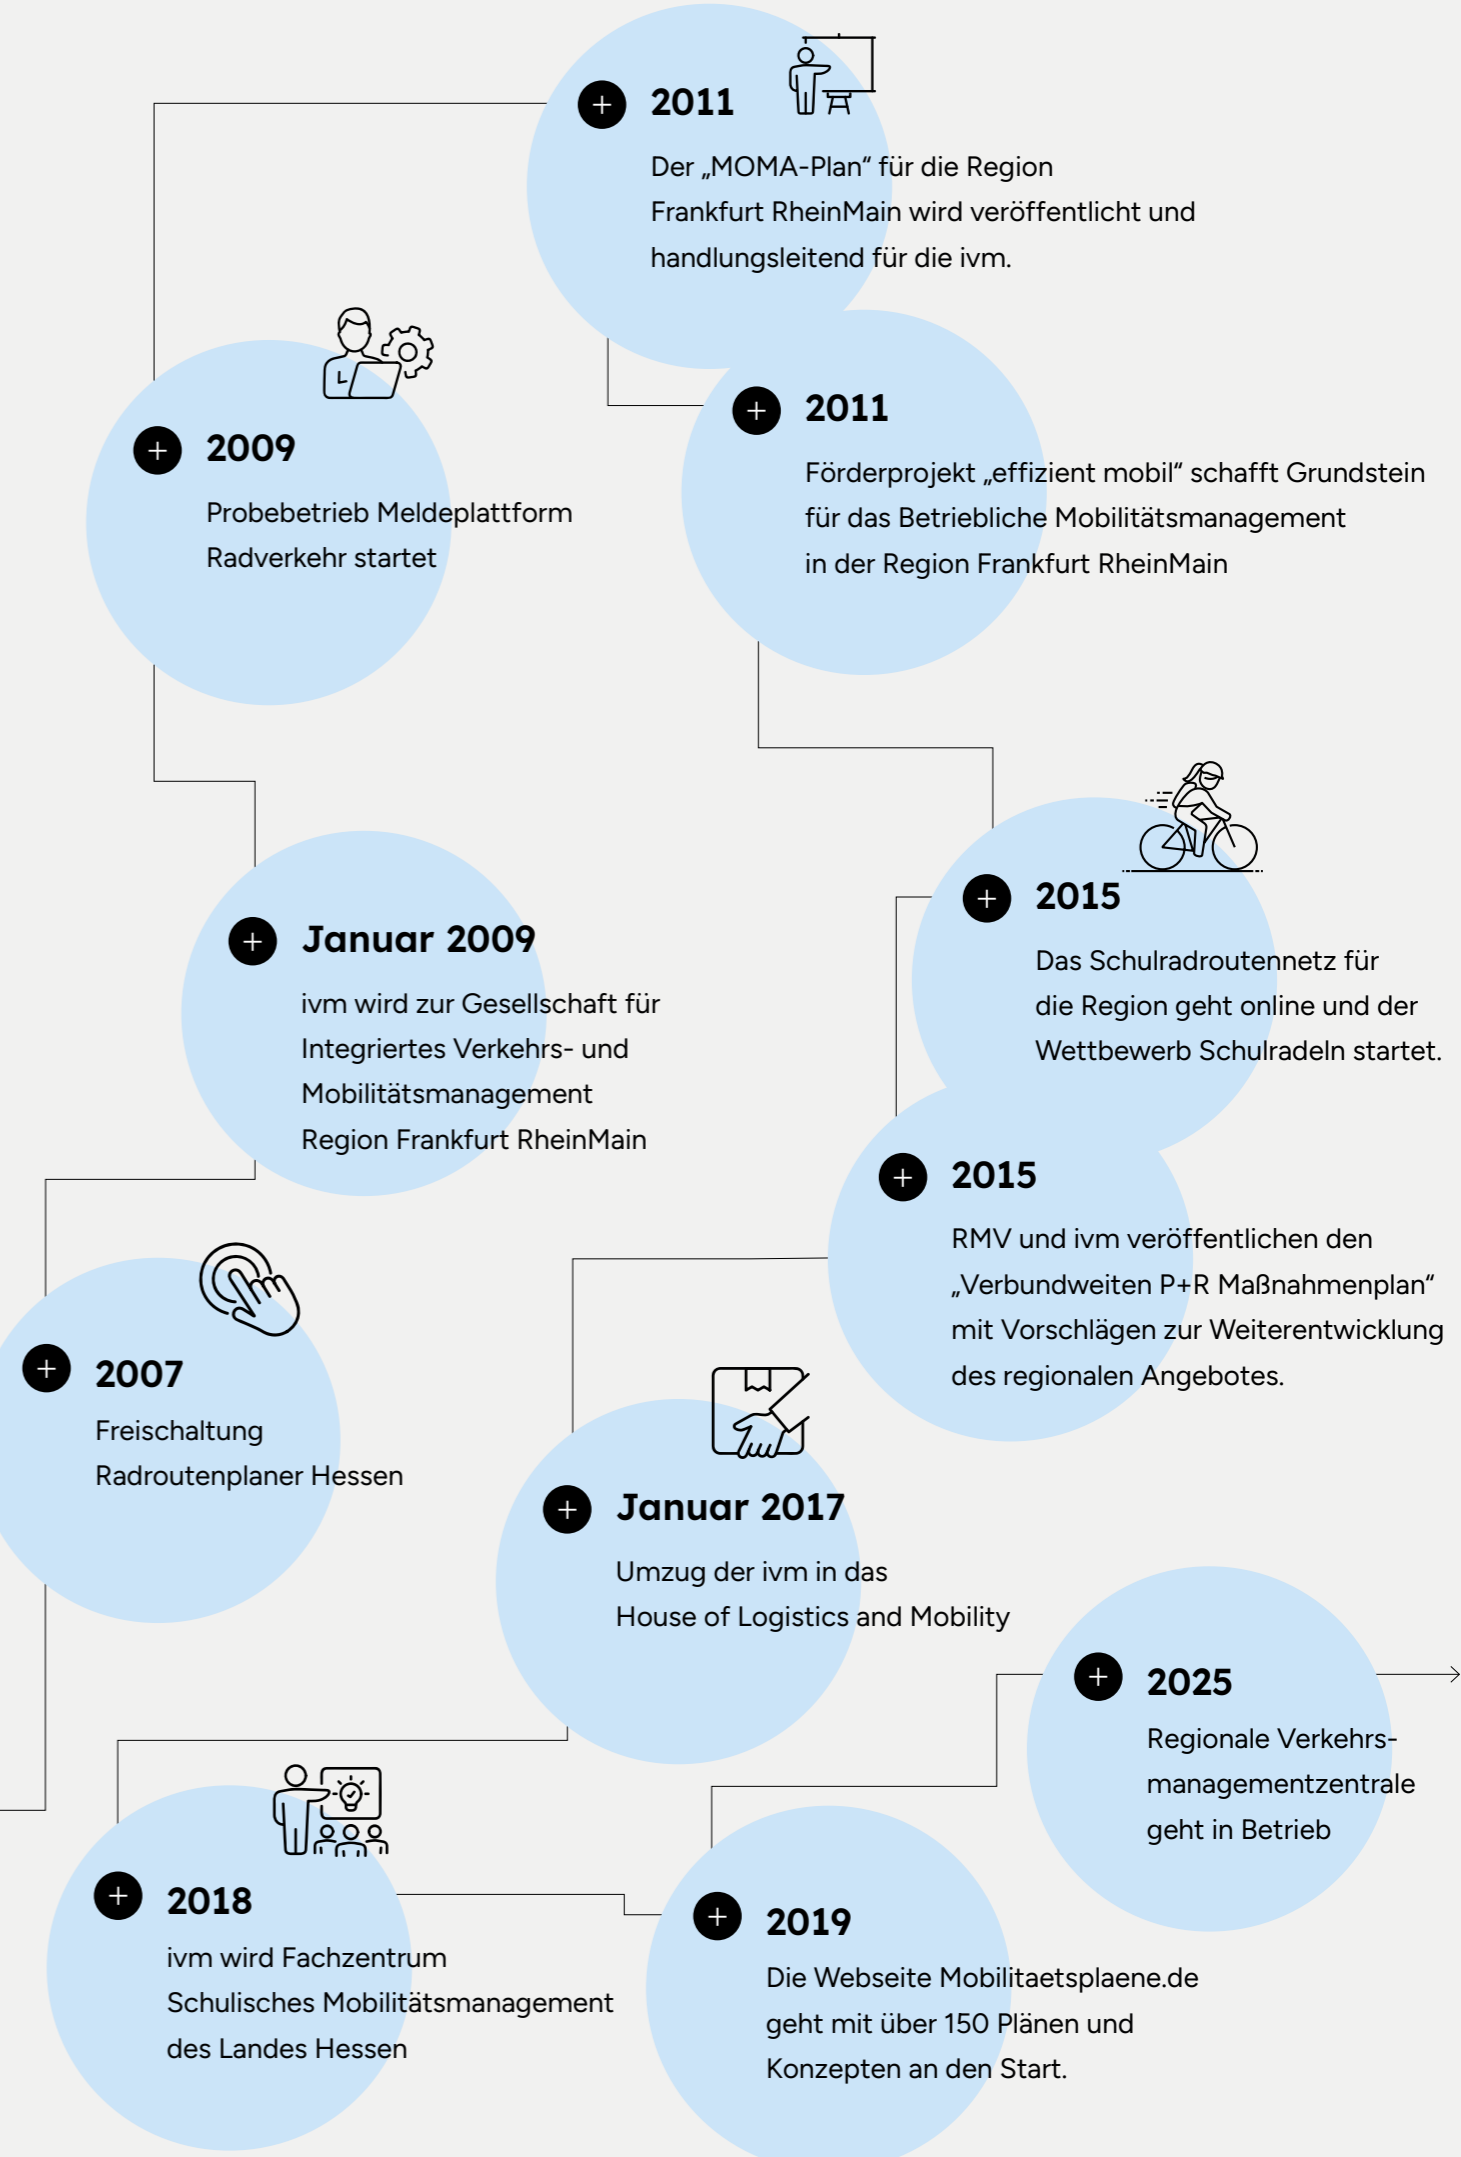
2011
Der „MOMA-Plan“ für die Region Frankfurt RheinMain wird veröffentlicht und handlungsleitend für die ivm.

2009
Probebetrieb Meldeplattform Radverkehr startet

2011
Förderprojekt „effizient mobil“ schafft Grundstein für das Betriebliche Mobilitätsmanagement in der Region Frankfurt RheinMain

Januar 2009
ivm wird zur Gesellschaft für Integriertes Verkehrs- und Mobilitätsmanagement Region Frankfurt RheinMain

2015
Das Schulradroutennetz für die Region geht online und der Wettbewerb Schulradeln startet.

2015
RMV und ivm veröffentlichen den „Verbundweiten P+R Maßnahmenplan“ mit Vorschlägen zur Weiterentwicklung des regionalen Angebotes.

2007
Freischaltung Radroutenplaner Hessen

Januar 2017
Umzug der ivm in das House of Logistics and Mobility

2025
Regionale Verkehrsmanagementzentrale geht in Betrieb

2018
ivm wird Fachzentrum Schulisches Mobilitätsmanagement des Landes Hessen

2019
Die Webseite Mobilitaetsplaene.de geht mit über 150 Plänen und Konzepten an den Start.